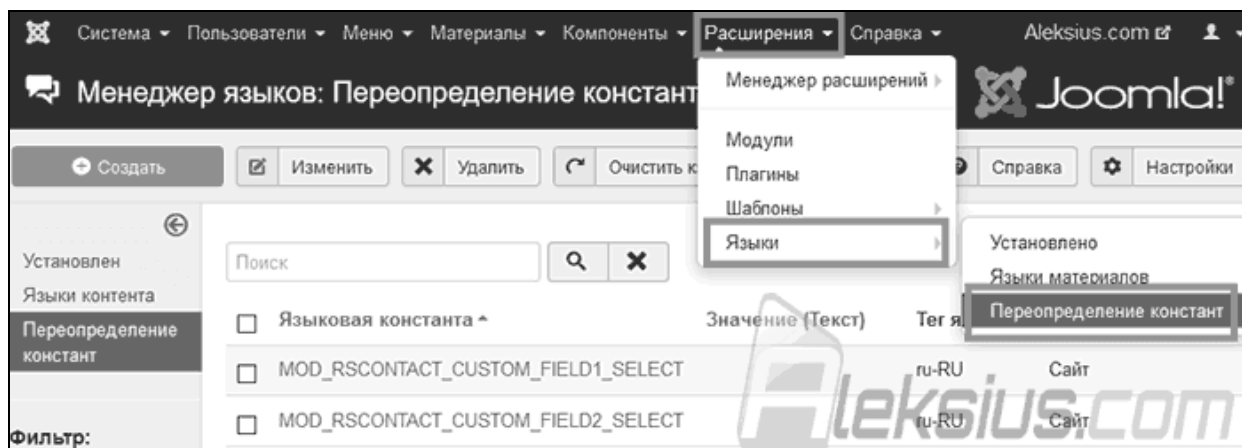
Система ▾ Пользователи ▾ Меню ▾ Материалы ▾ Компоненты ▾ Расширения ▾ Справка ▾ Aleksius.com

Менеджер языков: Переопределение констант

Joomla!

Создать | Изменить | Удалить | Очистить к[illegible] | Справка | Настройки

Менеджер расширений
Модули
Плагины
Шаблоны
Языки

Установлено
Языки материалов
Переопределение констант

Установлен
Языки контента
Переопределение констант

Фильтр:

Поиск

| | Языковая константа ▴ | Значение (Текст) | Тег я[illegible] | |
|---|---|---|---|---|
| ☐ | MOD_RSCONTACT_CUSTOM_FIELD1_SELECT | | ru-RU | Сайт |
| ☐ | MOD_RSCONTACT_CUSTOM_FIELD2_SELECT | | ru-RU | Сайт |

Aleksius.com